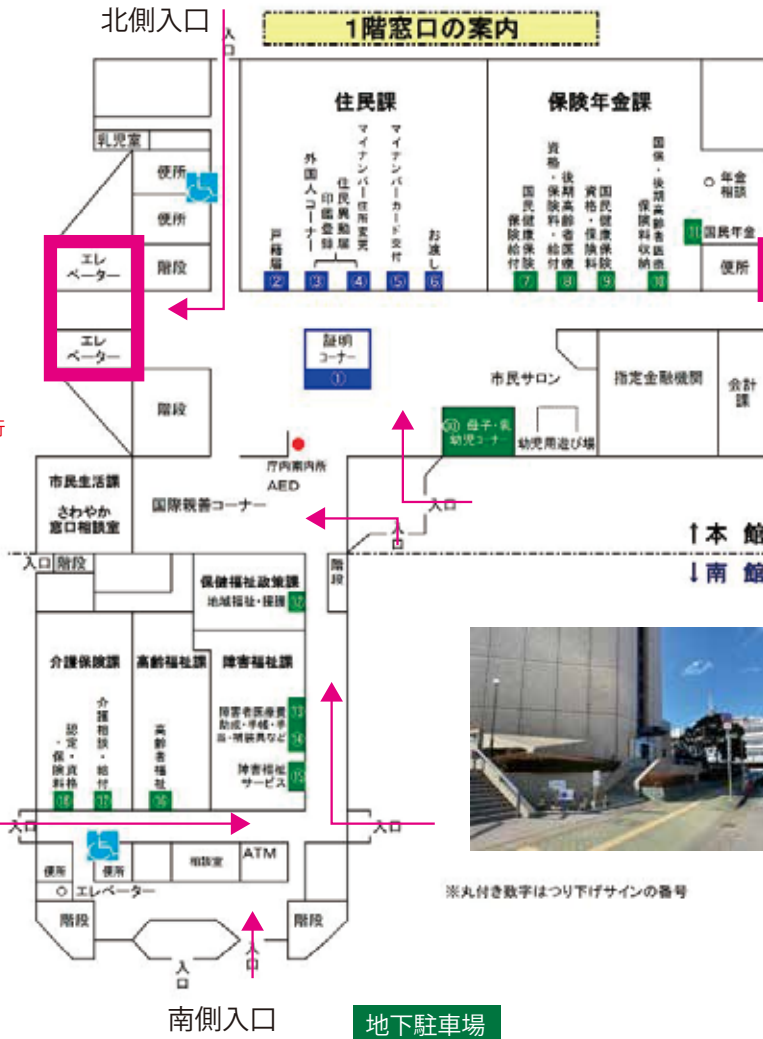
北側入口

1階窓口の案内

入口

乳児室

便所

便所

エレベーター

階段

エレベーター

階段

住民課

戸籍届 ②

外国人コーナー ③

住民異動届 印鑑登録 ④

マイナンバー住所変更

マイナンバーカード交付 ⑤

お渡し ⑥

保険年金課

国民健康保険給付 ⑦

資格・保険料・後期高齢者医療給付 ⑧

国民健康保険資格・保険料 ⑨

国保・後期高齢者医療保険料収納 ⑩

○ 年金相談

⑪ 国民年金

便所

証明コーナー ①

市民サロン

指定金融機関

会計課

階段

⑳ 母子・乳幼児コーナー

幼児用遊び場

庁内案内所

AED

入口

市民生活課

さわやか窓口相談室

国際親善コーナー

入口

↑本 館

↓南 館

入口 階段

階段

保健福祉政策課

地域福祉・援護 ⑫

介護保険課

高齢福祉課

障害福祉課

認定・保険料 ⑱

介護相談・給付 ⑰

高齢者福祉 ⑯

障害者医療費助成・手帳・手当・補装具など ⑬ ⑭

障害福祉サービス ⑮

入口

入口

便所

便所

相談室

ATM

○ エレベーター

階段

階段

入口

入口

※丸付き数字はつり下げサインの番号

南側入口

地下駐車場